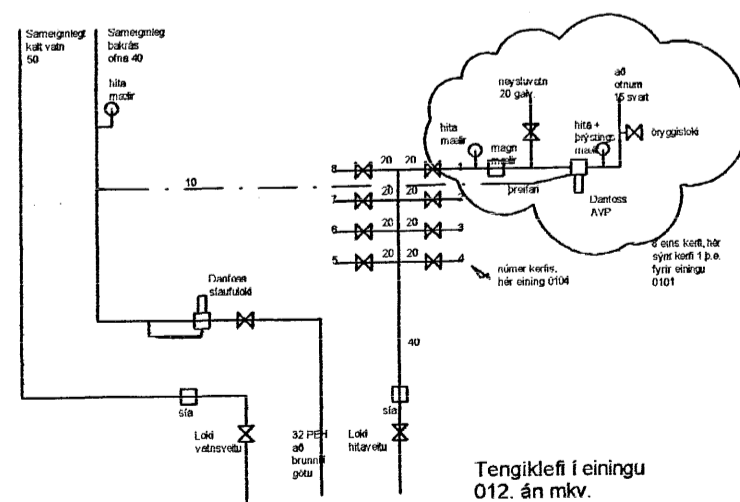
Sameiginlegt kalt vatn 50

Sameiginleg bakrás ofna 40

hita mælir

neysluvatn 20 galv.

að ofnum 15 svart

hita mælir

magn mælir

hita + þrýstings mælir

öryggisloki

8 20 20 1

7 20 20 2

6 20 20 3

5 20 20 4

10

þrefan

Danfoss AVP

8 eins kerfi, hér sýnt kerfi 1 þ.e. fyrir einingu 0101

númer kerfis, hér eining 0104

Danfoss stauituloki

40

sía

Loki vatnsveitu

32 PEH að brunni í götu

sía

Loki hitaveitu

Tengiklefi í einingu 012. án mkv.